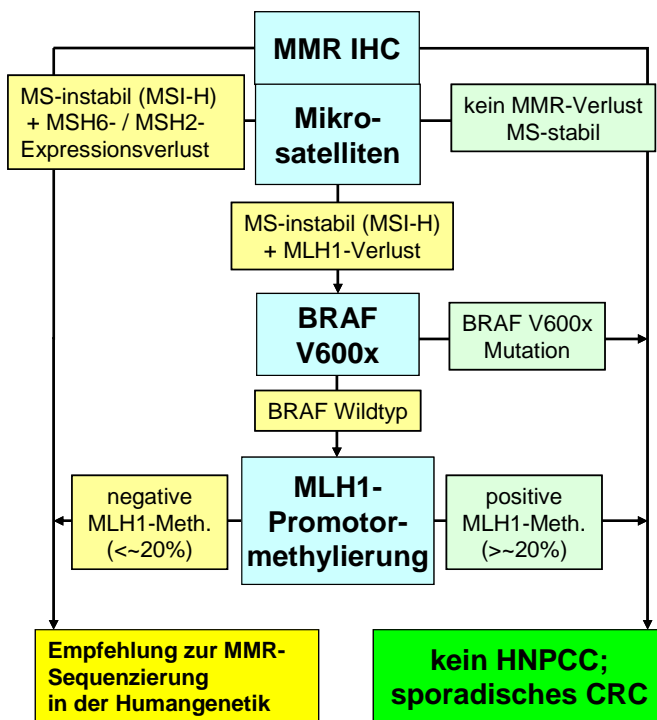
MMR IHC

MS-instabil (MSI-H) + MSH6- / MSH2-Expressionsverlust

Mikrosatelliten

kein MMR-Verlust MS-stabil

MS-instabil (MSI-H) + MLH1-Verlust

BRAF V600x

BRAF V600x Mutation

BRAF Wildtyp

negative MLH1-Meth. (<~20%)

MLH1-Promotormethylierung

positive MLH1-Meth. (>~20%)

Empfehlung zur MMR-Sequenzierung in der Humangenetik

kein HNPCC; sporadisches CRC